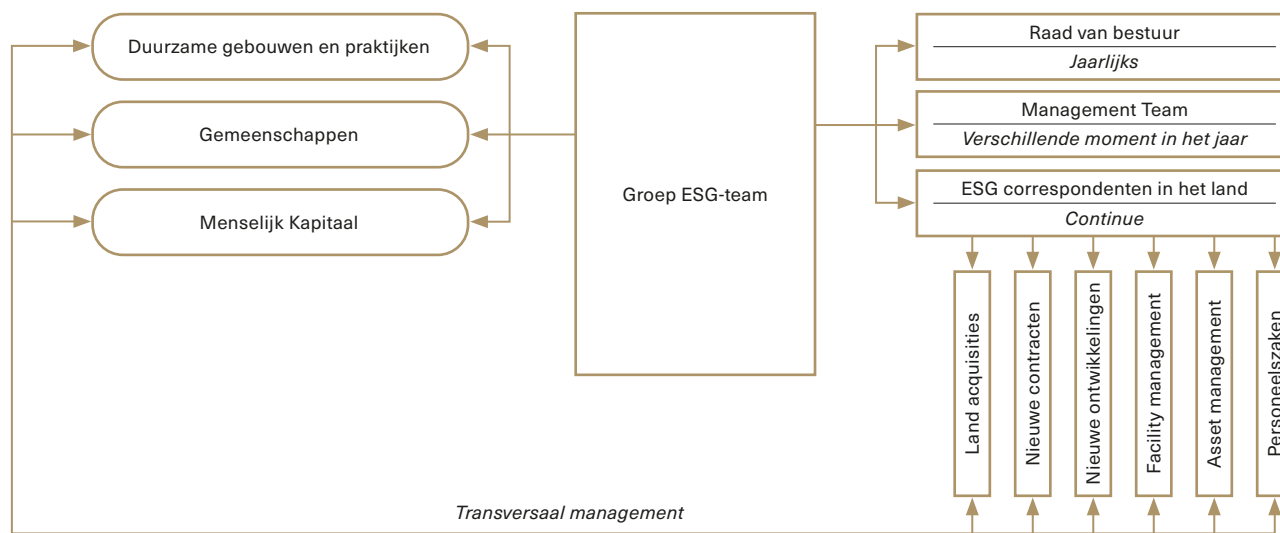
Duurzame gebouwen en praktijken

Gemeenschappen

Menselijk Kapitaal

Groep ESG-team

Raad van bestuur
*Jaarlijks*

Management Team
*Verschillende moment in het jaar*

ESG correspondenten in het land
*Continue*

Land acquisities

Nieuwe contracten

Nieuwe ontwikkelingen

Facility management

Asset management

Personeelszaken

*Transversaal management*